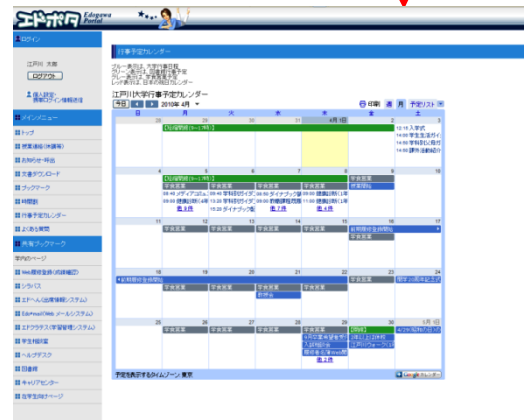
エドポタ Edogawa Portal

ログイン

江戸川 太郎

ログアウト

個人設定 携帯ログイン情報送信

メインメニュー

トップ

授業連絡(休講等)

お知らせ・呼出

文書ダウンロード

ブックマーク

時間割

行事予定カレンダー

よくある質問

共有ブックマーク

学内のページ

Web履修登録(成績確認)

シラバス

エドヘル(出席情報システム)

EdoMail(Web メールシステム)

エドクラテス(学習管理システム)

学生相談室

ヘルプデスク

図書館

キャリアセンター

在学生向けページ

行事予定カレンダー

江戸川大学行事予定カレンダー

今日 2010年 4月

印刷 週 月 予定リスト

| 日 | 月 | 火 | 水 | 木 | 金 | 土 |
|---|---|---|---|---|---|---|
| 28 | 29 | 30 | 31 | 4月 1日 | 2 | 3 |
| | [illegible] | | | | | 12:15 入学式 14:00 学生生活ガイ 14:00 学科別ガイ 14:00 課外活動紹介 |
| 4 | 5 | 6 | 7 | 8 | 9 | 10 |
| | 学食営業 | 学食営業 | 学食営業 | 学食営業 | 学食営業 | |
| 11 | 12 | 13 | 14 | 15 | 16 | 17 |
| | 学食営業 | 学食営業 | 学食営業 | 学食営業 | 学食営業 | |
| 18 | 19 | 20 | 21 | 22 | 23 | 24 |
| | 学食営業 | 学食営業 | 学食営業 | 学食営業 | 学食営業 | |
| 25 | 26 | 27 | 28 | 29 | 30 | 5月 1日 |
| | 学食営業 | 学食営業 | 学食営業 | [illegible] | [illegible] | |

予定を表示するタイムゾーン: 東京

Google カレンダー